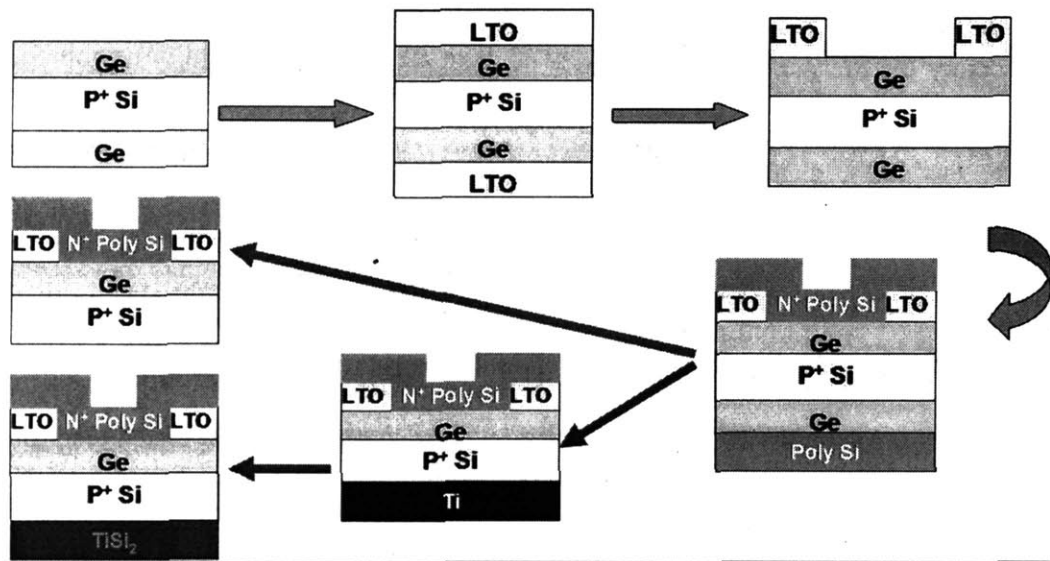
Ge
P$^+$ Si
Ge

LTO
Ge
P$^+$ Si
Ge
LTO

LTO LTO
Ge
P$^+$ Si
Ge

LTO N$^+$ Poly Si LTO
Ge
P$^+$ Si
Ge
Poly Si

LTO N$^+$ Poly Si LTO
Ge
P$^+$ Si

LTO N$^+$ Poly Si LTO
Ge
P$^+$ Si
Ti

LTO N$^+$ Poly Si LTO
Ge
P$^+$ Si
$TiSi_2$